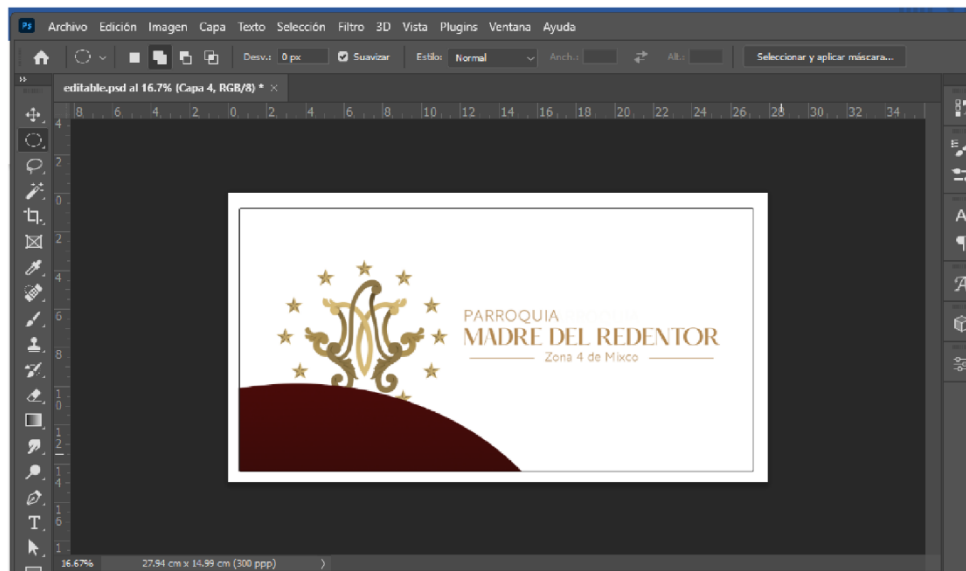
Ps Archivo Edición Imagen Capa Texto Selección Filtro 3D Vista Plugins Ventana Ayuda

Desv.: 0 px Suavizar Estilo: Normal Anch.: Alt.: Seleccionar y aplicar máscara...

editable.psd al 16.7% (Capa 4, RGB/8) * ×

8 6 4 2 0 2 4 6 8 10 12 14 16 18 20 22 24 26 28 30 32 34

PARROQUIA
MADRE DEL REDENTOR
Zona 4 de Mixco

16.67% 27.94 cm x 14.99 cm (300 ppp)